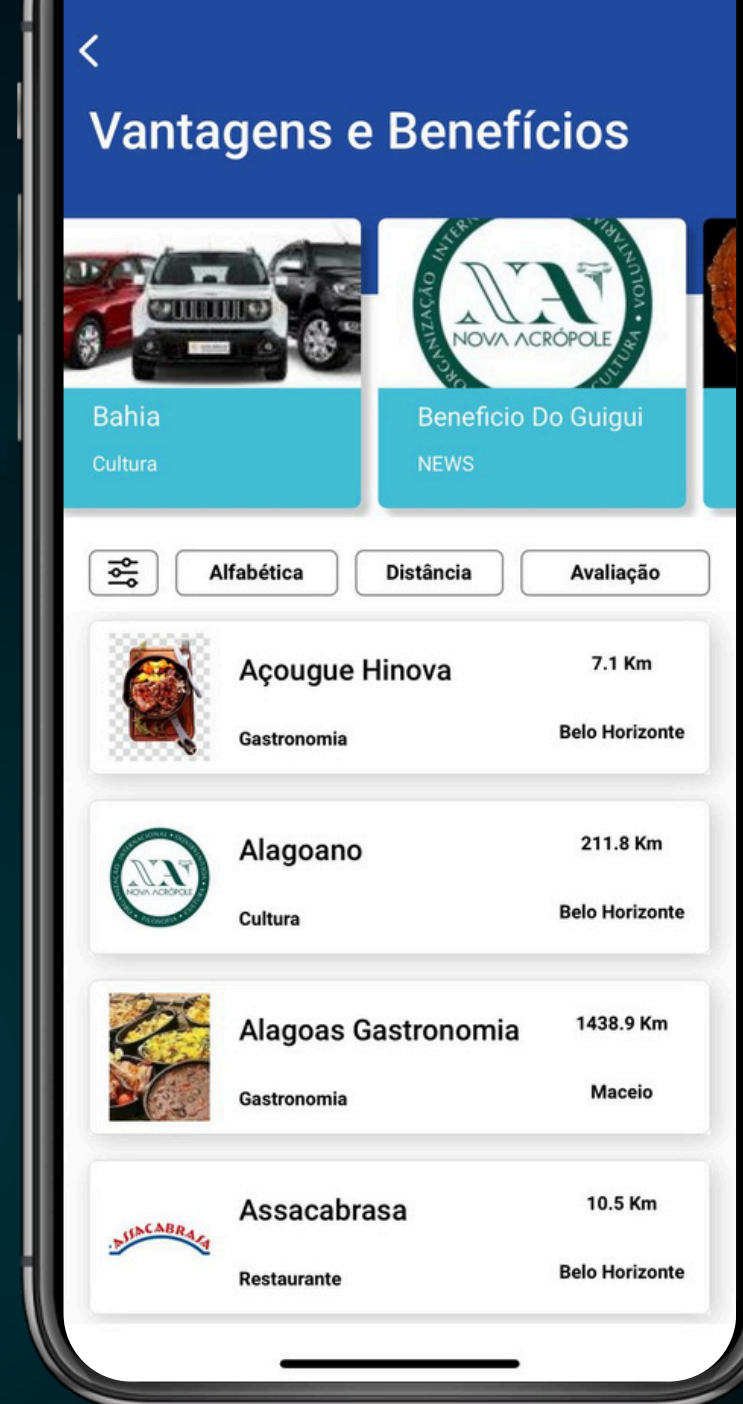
Vantagens e Benefícios

ORGANIZAÇÃO INTERNACIONAL VOLUNTARIADO CULTURA
NA
NOVA ACRÓPOLE

Bahia
Cultura

Beneficio Do Guigui
NEWS

Alfabética
Distância
Avaliação

Açougue Hinova
Gastronomia
7.1 Km
Belo Horizonte

Alagoano
Cultura
211.8 Km
Belo Horizonte

Alagoas Gastronomia
Gastronomia
1438.9 Km
Maceio

ASSACABRASA
Assacabrasa
Restaurante
10.5 Km
Belo Horizonte